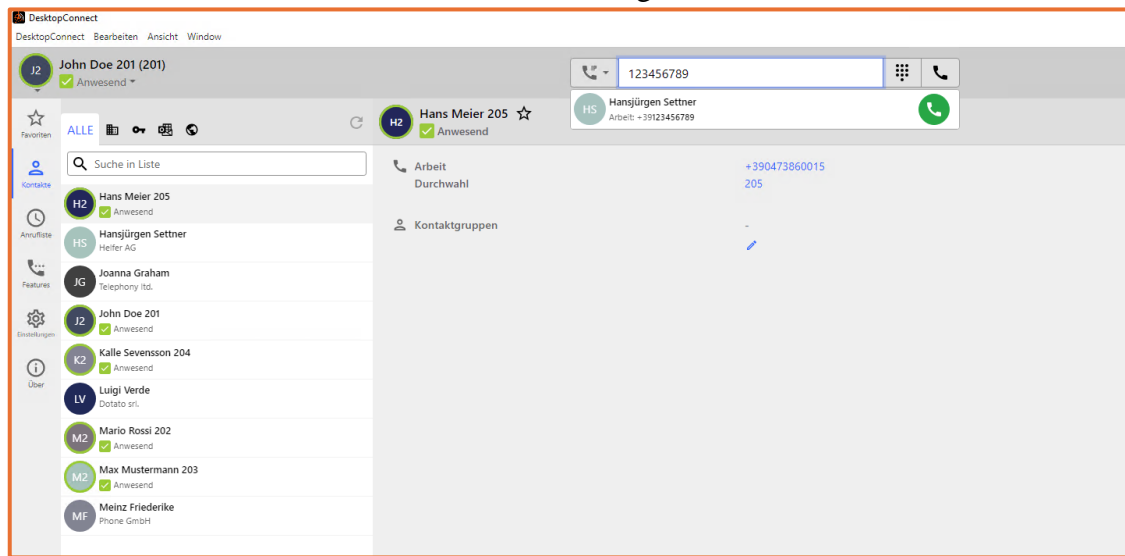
DesktopConnect

DesktopConnect Bearbeiten Ansicht Window

J2 John Doe 201 (201)
Anwesend

123456789

HS Hansjürgen Settner
Arbeit: +39123456789

Favoriten
Kontakte
Anrufliste
Features
Einstellungen
Über

ALLE

Suche in Liste

H2 Hans Meier 205
Anwesend

HS Hansjürgen Settner
Helfer AG

JG Joanna Graham
Telephony ltd.

J2 John Doe 201
Anwesend

K2 Kalle Sevensson 204
Anwesend

LV Luigi Verde
Dotato srl.

M2 Mario Rossi 202
Anwesend

M2 Max Mustermann 203
Anwesend

MF Meinz Friederike
Phone GmbH

H2 Hans Meier 205
Anwesend

Arbeit +390473860015
Durchwahl 205

Kontaktgruppen -